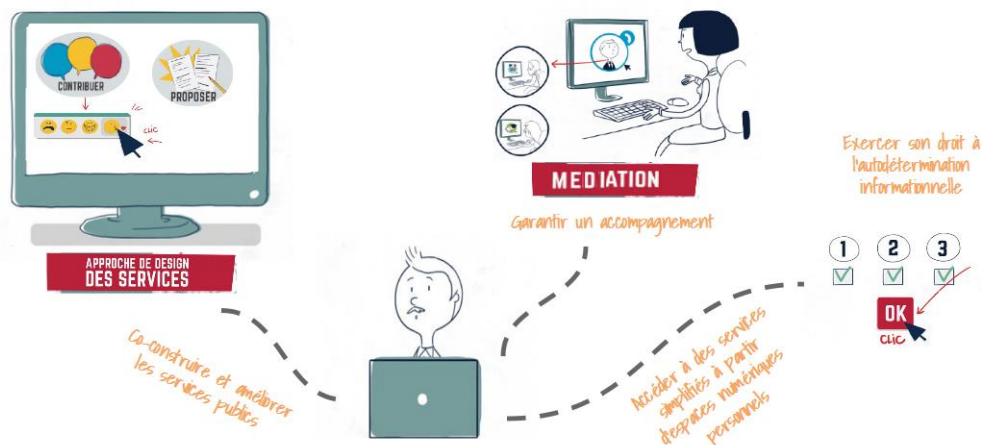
CONTRIBUER

PROPOSER

CLIC

APPROCHE DE DESIGN
DES SERVICES

MEDIATION

Garantir un accompagnement

Exercer son droit à l'autodétermination informationnelle

1 2 3

OK
CLIC

Co-construire et améliorer les services publics

Accéder à des services simplifiés à partir d'espaces numériques personnels